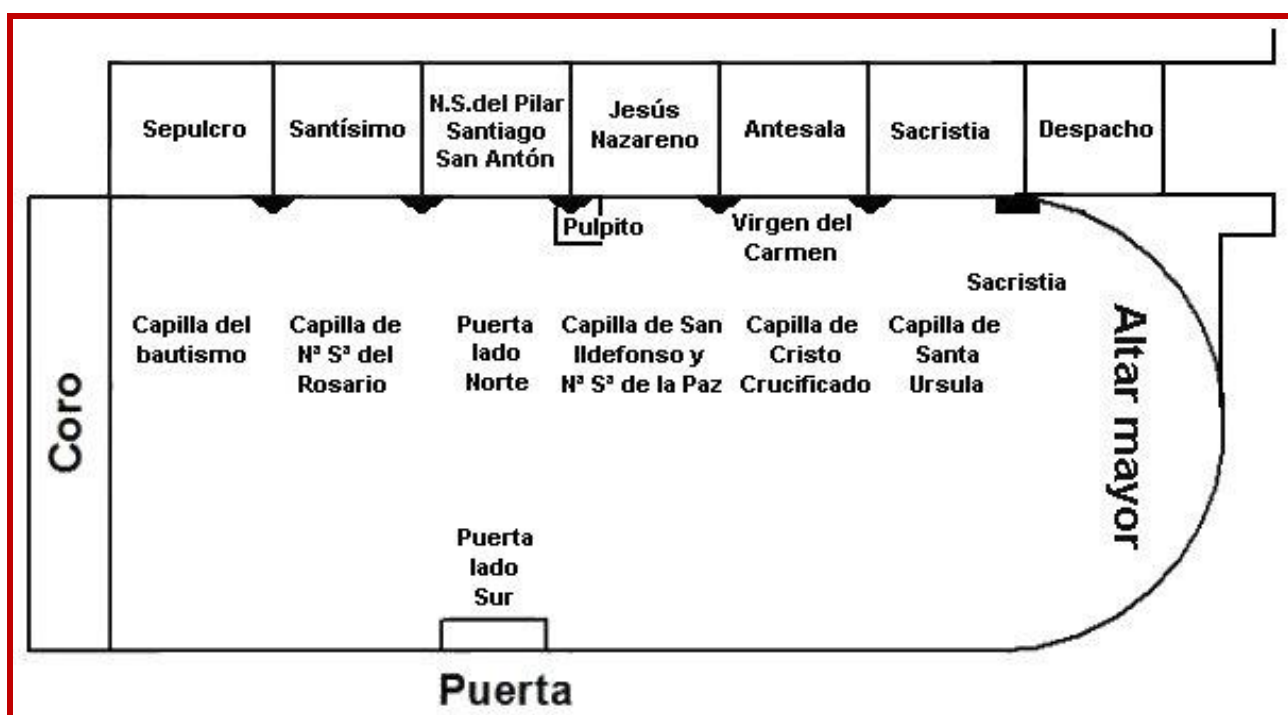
Sepulcro

Santísimo

N.S.del Pilar Santiago San Antón

Jesús Nazareno

Antesala

Sacristia

Despacho

Pulpito

Virgen del Carmen

Sacristia

Coro

Capilla del bautismo

Capilla de Nª Sª del Rosario

Puerta lado Norte

Capilla de San Ildefonso y Nª Sª de la Paz

Capilla de Cristo Crucificado

Capilla de Santa Ursula

Altar mayor

Puerta lado Sur

Puerta